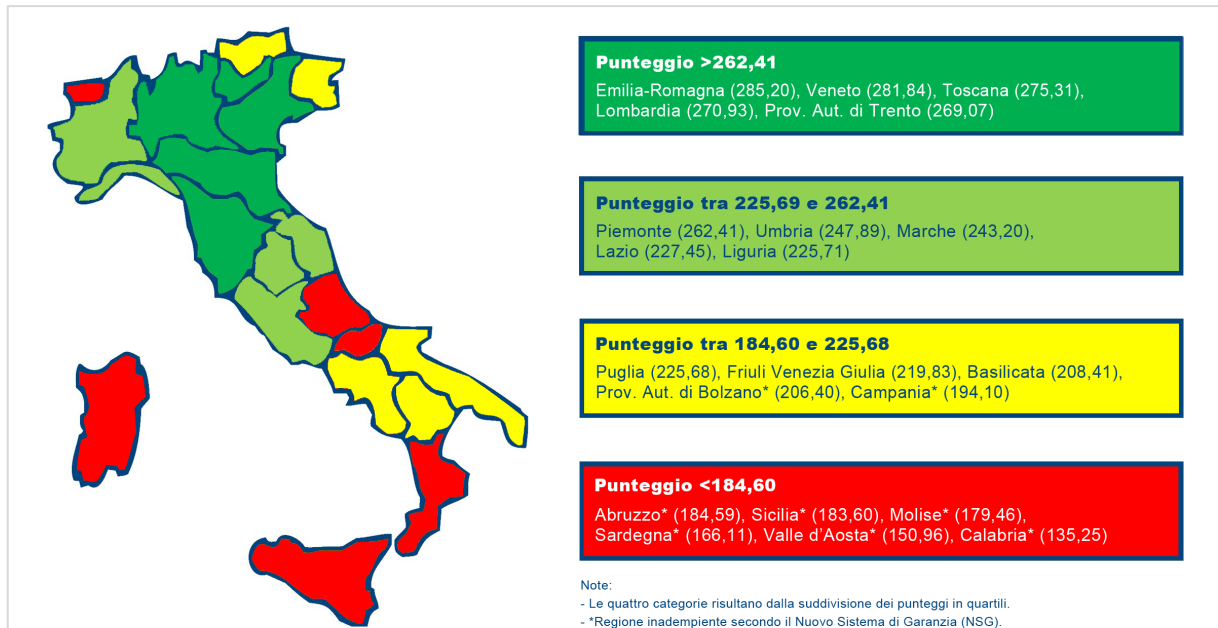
Punteggio >262,41

Emilia-Romagna (285,20), Veneto (281,84), Toscana (275,31), Lombardia (270,93), Prov. Aut. di Trento (269,07)

Punteggio tra 225,69 e 262,41

Piemonte (262,41), Umbria (247,89), Marche (243,20), Lazio (227,45), Liguria (225,71)

Punteggio tra 184,60 e 225,68

Puglia (225,68), Friuli Venezia Giulia (219,83), Basilicata (208,41), Prov. Aut. di Bolzano* (206,40), Campania* (194,10)

Punteggio <184,60

Abruzzo* (184,59), Sicilia* (183,60), Molise* (179,46), Sardegna* (166,11), Valle d'Aosta* (150,96), Calabria* (135,25)

Note:
- Le quattro categorie risultano dalla suddivisione dei punteggi in quartili.
- *Regione inadempiente secondo il Nuovo Sistema di Garanzia (NSG).